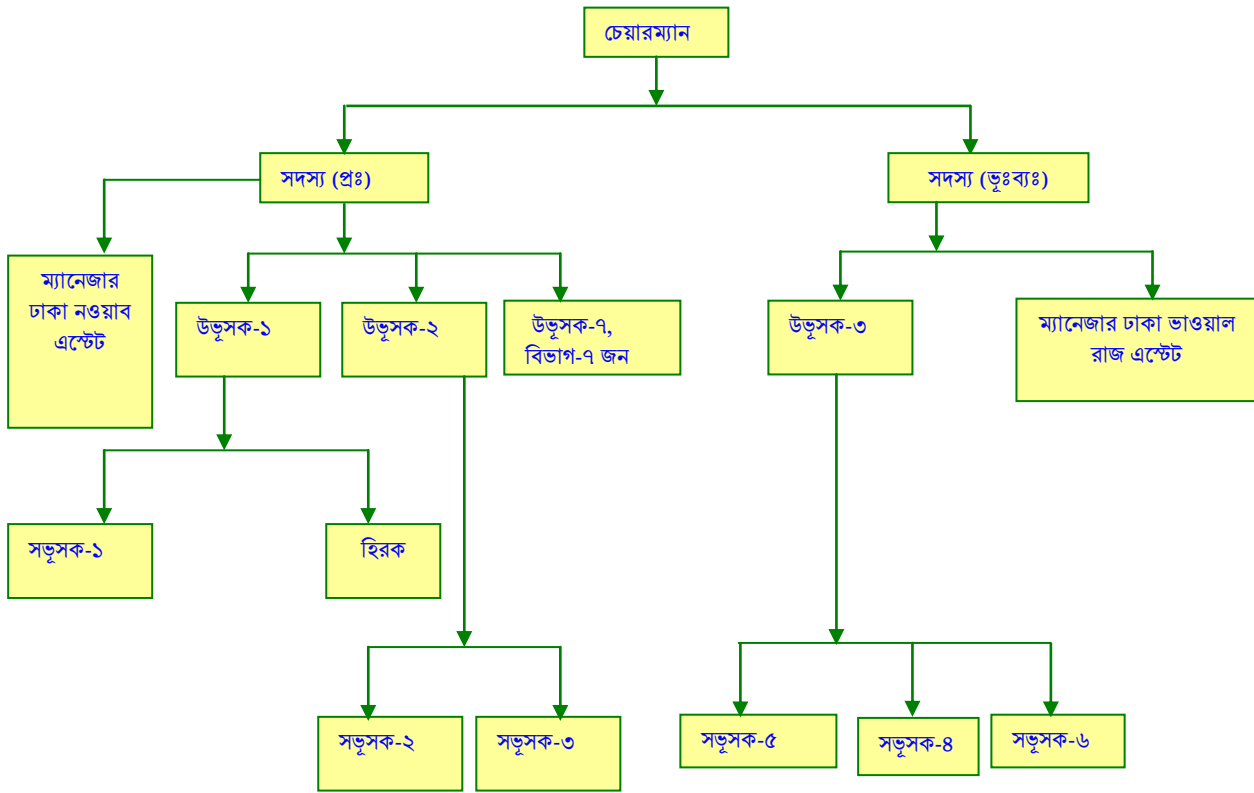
চেয়ারম্যান

সদস্য (প্রঃ)

সদস্য (ভূঃব্যঃ)

ম্যানেজার ঢাকা নওয়াব এস্টেট

উভূসক-১

উভূসক-২

উভূসক-৭, বিভাগ-৭ জন

উভূসক-৩

ম্যানেজার ঢাকা ভাওয়াল রাজ এস্টেট

সভূসক-১

হিরক

সভূসক-২

সভূসক-৩

সভূসক-৫

সভূসক-৪

সভূসক-৬